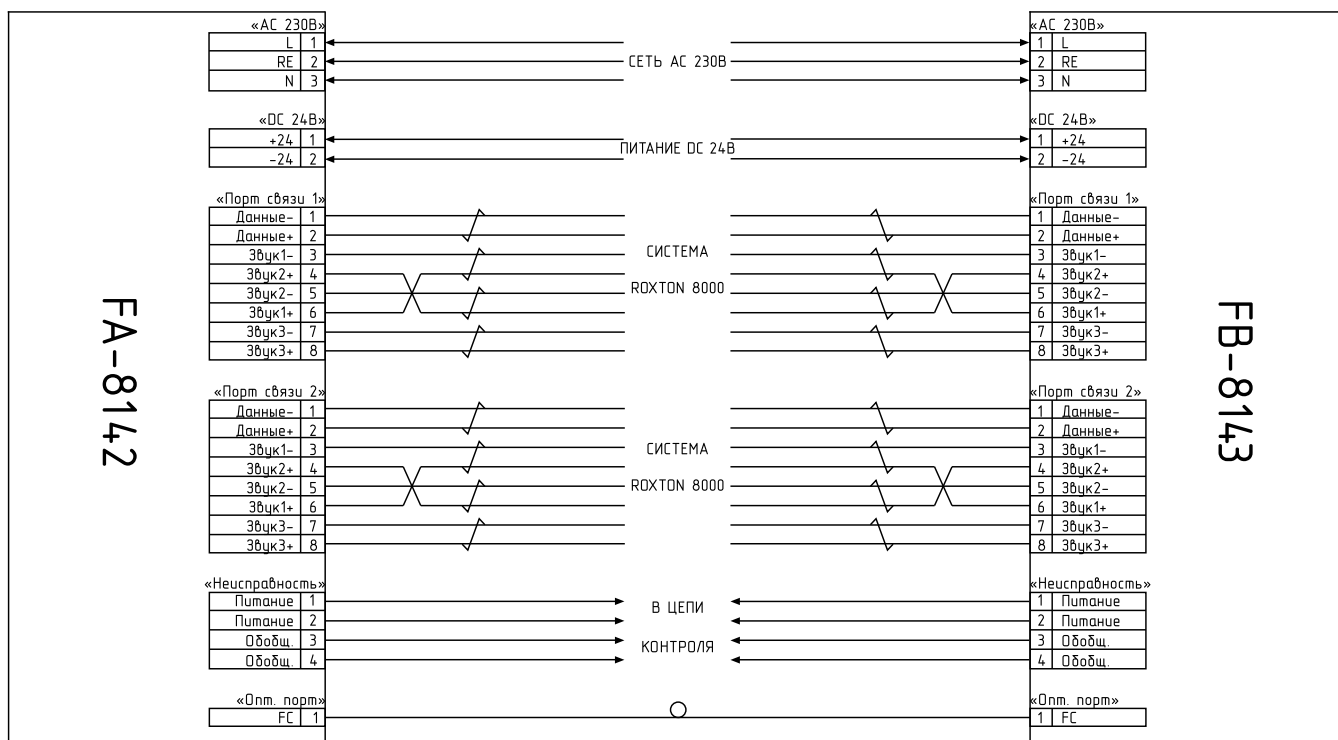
FA-8142

«AC 230В»

| L | 1 |
|---|---|
| RE | 2 |
| N | 3 |

«DC 24В»

| +24 | 1 |
|---|---|
| -24 | 2 |

«Порт связи 1»

| Данные- | 1 |
|---|---|
| Данные+ | 2 |
| Звук1- | 3 |
| Звук2+ | 4 |
| Звук2- | 5 |
| Звук1+ | 6 |
| Звук3- | 7 |
| Звук3+ | 8 |

«Порт связи 2»

| Данные- | 1 |
|---|---|
| Данные+ | 2 |
| Звук1- | 3 |
| Звук2+ | 4 |
| Звук2- | 5 |
| Звук1+ | 6 |
| Звук3- | 7 |
| Звук3+ | 8 |

«Неисправность»

| Питание | 1 |
|---|---|
| Питание | 2 |
| Ообобщ. | 3 |
| Ообобщ. | 4 |

«Опт. порт»

| FC | 1 |
|---|---|

СЕТЬ AC 230В

ПИТАНИЕ DC 24В

СИСТЕМА
ROXTON 8000

СИСТЕМА
ROXTON 8000

В ЦЕПИ
КОНТРОЛЯ

FB-8143

«AC 230В»

| 1 | L |
|---|---|
| 2 | RE |
| 3 | N |

«DC 24В»

| 1 | +24 |
|---|---|
| 2 | -24 |

«Порт связи 1»

| 1 | Данные- |
|---|---|
| 2 | Данные+ |
| 3 | Звук1- |
| 4 | Звук2+ |
| 5 | Звук2- |
| 6 | Звук1+ |
| 7 | Звук3- |
| 8 | Звук3+ |

«Порт связи 2»

| 1 | Данные- |
|---|---|
| 2 | Данные+ |
| 3 | Звук1- |
| 4 | Звук2+ |
| 5 | Звук2- |
| 6 | Звук1+ |
| 7 | Звук3- |
| 8 | Звук3+ |

«Неисправность»

| 1 | Питание |
|---|---|
| 2 | Питание |
| 3 | Ообобщ. |
| 4 | Ообобщ. |

«Опт. порт»

| 1 | FC |
|---|---|